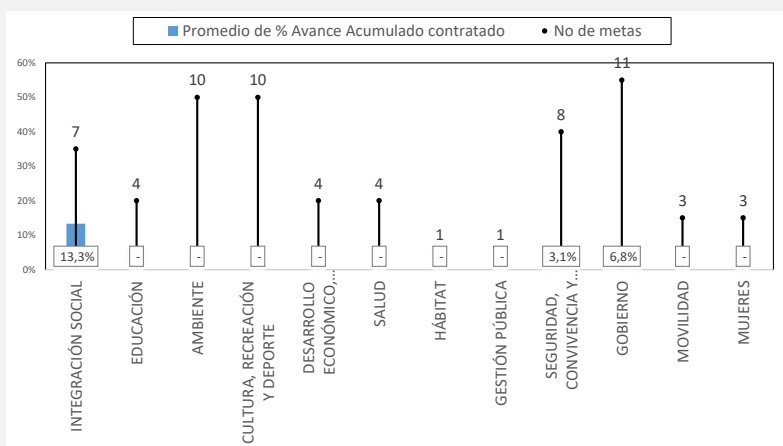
Promedio de % Avance Acumulado contratado
No de metas

60%
50%
40%
30%
20%
10%
0%

| Categoría | No de metas | Promedio de % Avance Acumulado contratado |
|---|---|---|
| INTEGRACIÓN SOCIAL | 7 | 13,3% |
| EDUCACIÓN | 4 | - |
| AMBIENTE | 10 | - |
| CULTURA, RECREACIÓN Y DEPORTE | 10 | - |
| DESARROLLO ECONÓMICO,... | 4 | - |
| SALUD | 4 | - |
| HÁBITAT | 1 | - |
| GESTIÓN PÚBLICA | 1 | - |
| SEGURIDAD, CONVIVENCIA Y... | 8 | 3,1% |
| GOBIERNO | 11 | 6,8% |
| MOVILIDAD | 3 | - |
| MUJERES | 3 | - |